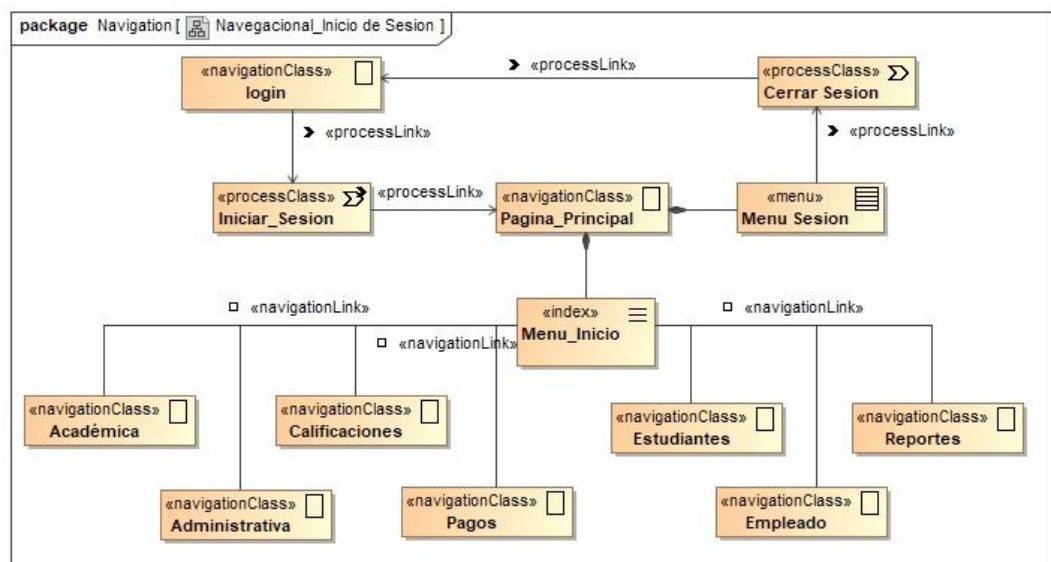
package Navigation [ Navegacional_Inicio de Sesion ]

«navigationClass»
login

«processLink»

«processClass»
Cerrar Sesion

«processLink»

«processLink»

«processClass»
Iniciar_Sesion

«processLink»

«navigationClass»
Pagina_Principal

«menu»
Menu Sesion

«navigationLink»

«index»
Menu_Inicio

«navigationLink»

«navigationLink»

«navigationClass»
Académica

«navigationClass»
Calificaciones

«navigationClass»
Estudiantes

«navigationClass»
Reportes

«navigationClass»
Administrativa

«navigationClass»
Pagos

«navigationClass»
Empleado